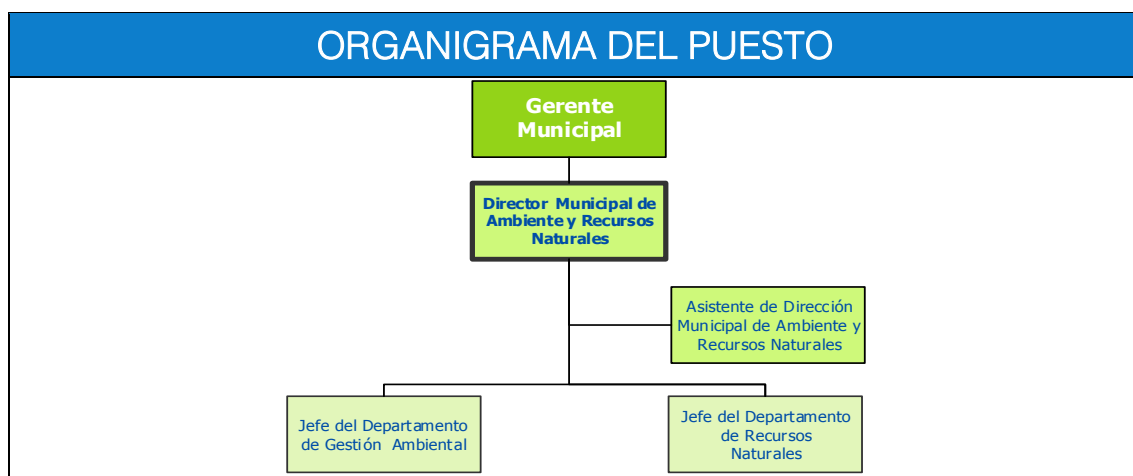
ORGANIGRAMA DEL PUESTO

Gerente Municipal

Director Municipal de Ambiente y Recursos Naturales

Asistente de Dirección Municipal de Ambiente y Recursos Naturales

Jefe del Departamento de Gestión Ambiental

Jefe del Departamento de Recursos Naturales